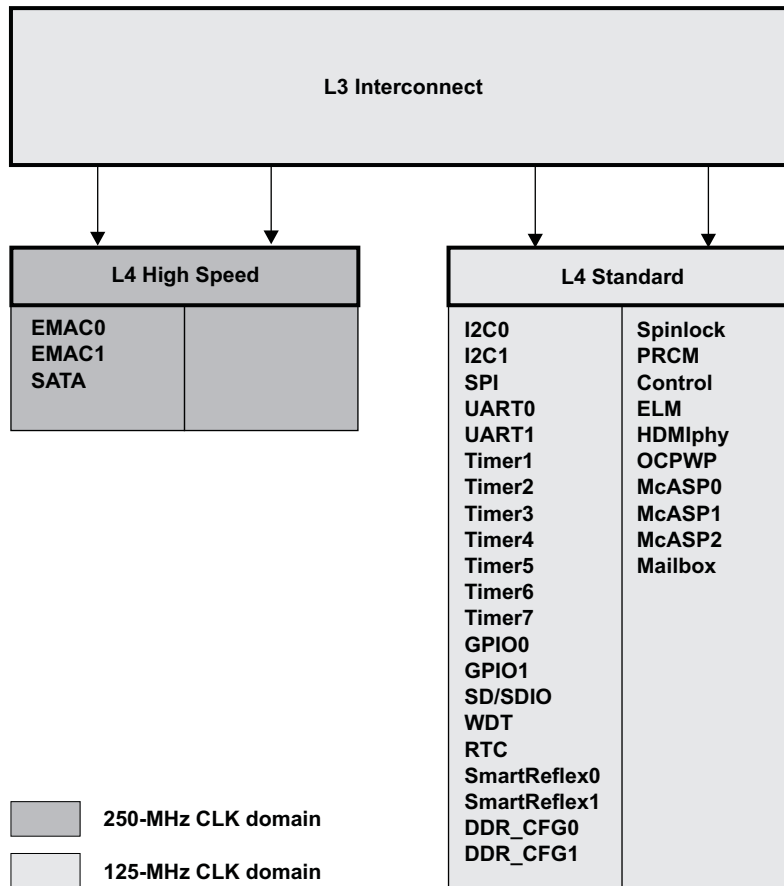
L3 Interconnect

L4 High Speed

EMAC0
EMAC1
SATA

L4 Standard

I2C0
I2C1
SPI
UART0
UART1
Timer1
Timer2
Timer3
Timer4
Timer5
Timer6
Timer7
GPIO0
GPIO1
SD/SDIO
WDT
RTC
SmartReflex0
SmartReflex1
DDR_CFG0
DDR_CFG1

Spinlock
PRCM
Control
ELM
HDMIphy
OCPWP
McASP0
McASP1
McASP2
Mailbox

250-MHz CLK domain

125-MHz CLK domain